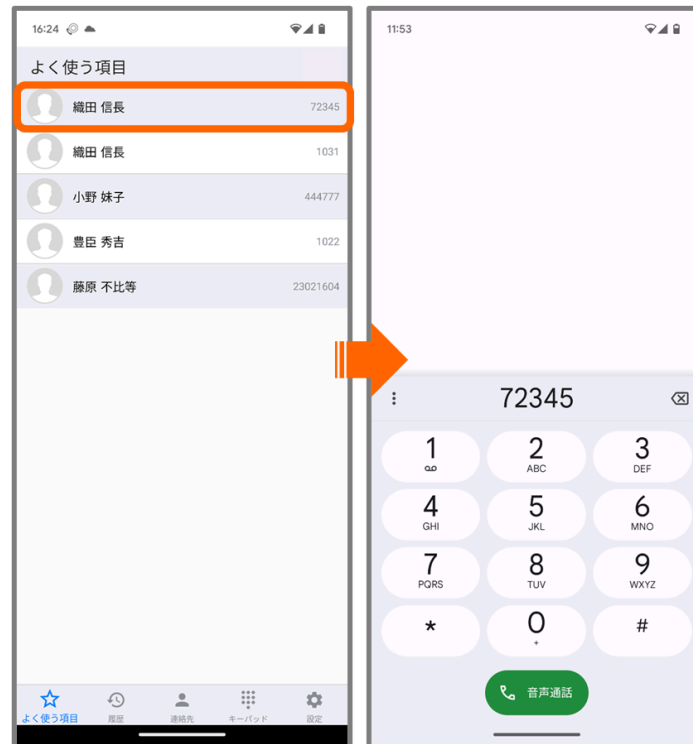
16:24

よく使う項目

織田 信長 72345

織田 信長 1031

小野 妹子 444777

豊臣 秀吉 1022

藤原 不比等 23021604

よく使う項目 履歴 連絡先 キーパッド 設定

11:53

72345

1
2 ABC
3 DEF
4 GHI
5 JKL
6 MNO
7 PQRS
8 TUV
9 WXYZ
*
0 +
#

音声通話